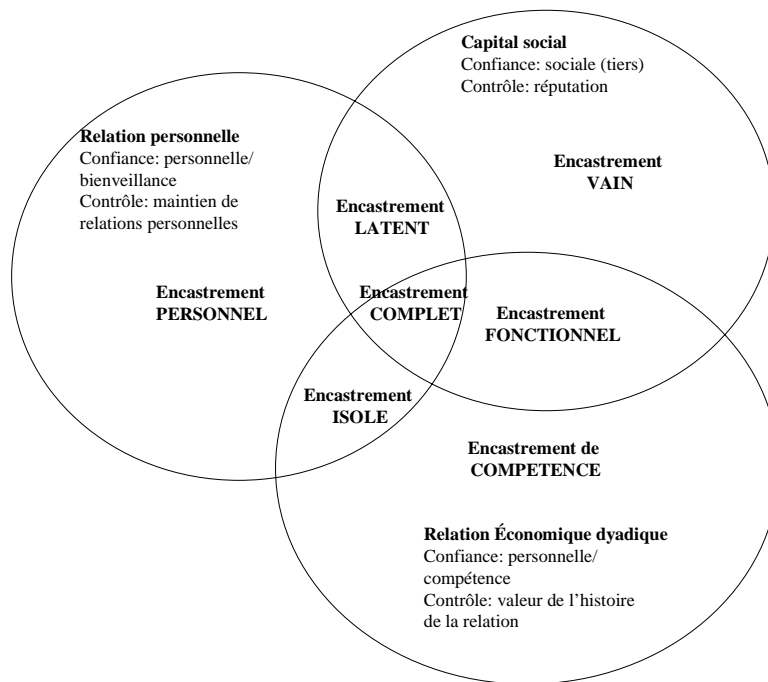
Capital social
Confiance: sociale (tiers)
Contrôle: réputation

Relation personnelle
Confiance: personnelle/ bienveillance
Contrôle: maintien de relations personnelles

Encastrement VAIN

Encastrement LATENT

Encastrement PERSONNEL

Encastrement COMPLET

Encastrement FONCTIONNEL

Encastrement ISOLE

Encastrement de COMPETENCE

Relation Économique dyadique
Confiance: personnelle/ compétence
Contrôle: valeur de l'histoire de la relation